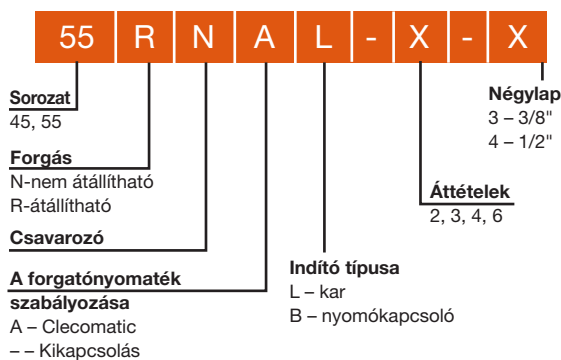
55 R N A L - X - X

Sorozat
45, 55

Forgás
N-nem átállítható
R-átállítható

Csavarozó

A forgatónyomaték szabályozása
A – Clecomatic
– – Kikapcsolás

Indító típusa
L – kar
B – nyomókapcsoló

Áttételek
2, 3, 4, 6

Négylap
3 – 3/8"
4 – 1/2"